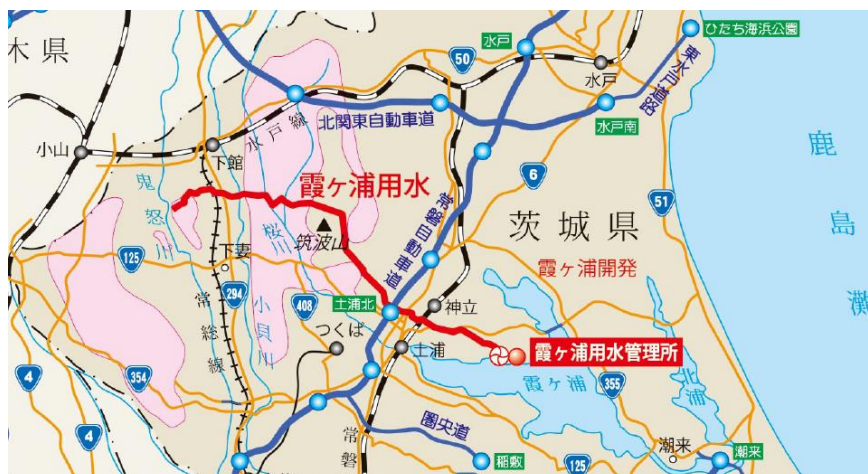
木県
ひたち海浜公園
水戸
50
東水戸道路
水戸
水戸線
北関東自動車道
水戸南
小山
下館
鹿
6
霞ヶ浦用水
51
鬼怒川
桜川
常磐自動車道
筑波山
茨城県
島
下妻
霞ヶ浦開発
125
294
小貝川
408
土浦北
神立
灘
常総線
つくば
土浦
霞ヶ浦用水管理所
4
354
霞ヶ浦
355
北浦
4
常磐
圏央道
稲敷
125
潮来
潮来